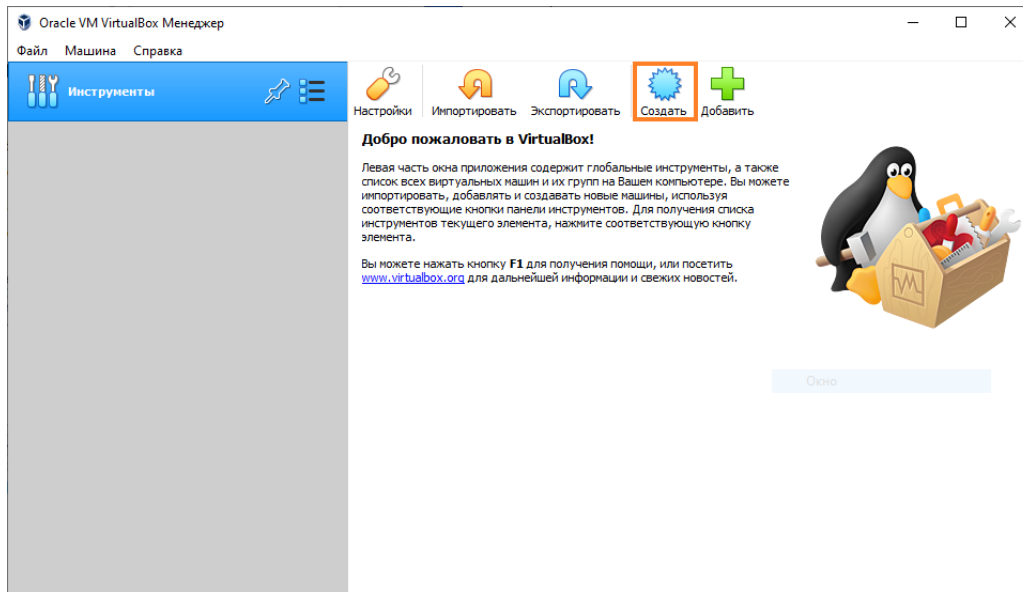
Oracle VM VirtualBox Менеджер

Файл Машина Справка

Инструменты

Настройки Импортировать Экспортировать Создать Добавить

**Добро пожаловать в VirtualBox!**

Левая часть окна приложения содержит глобальные инструменты, а также список всех виртуальных машин и их групп на Вашем компьютере. Вы можете импортировать, добавлять и создавать новые машины, используя соответствующие кнопки панели инструментов. Для получения списка инструментов текущего элемента, нажмите соответствующую кнопку элемента.

Вы можете нажать кнопку **F1** для получения помощи, или посетить www.virtualbox.org для дальнейшей информации и свежих новостей.

Окно